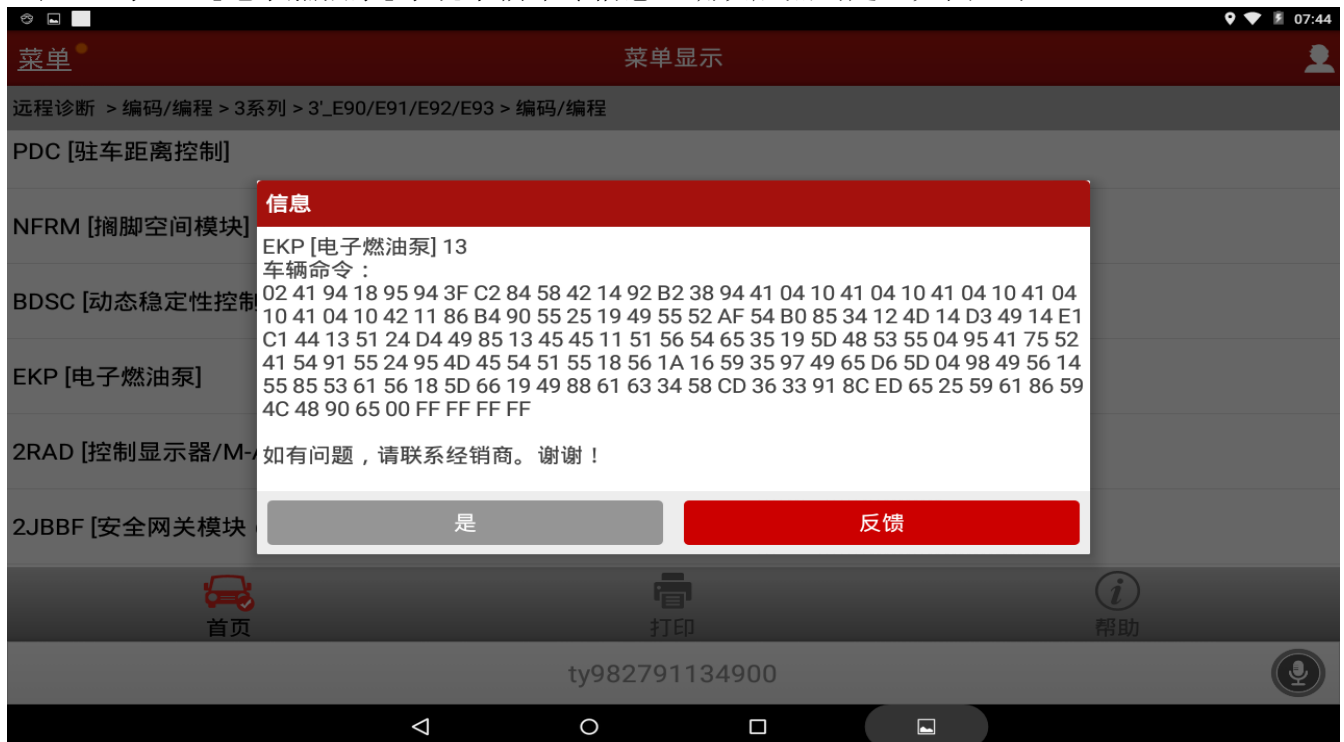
07:44

菜单

菜单显示

远程诊断 > 编码/编程 > 3系列 > 3'_E90/E91/E92/E93 > 编码/编程

PDC [驻车距离控制]

NFRM [搁脚空间模块]

BDSC [动态稳定性控制

EKP [电子燃油泵]

2RAD [控制显示器/M-

2JBBF [安全网关模块

信息

EKP [电子燃油泵] 13
车辆命令：
02 41 94 18 95 94 3F C2 84 58 42 14 92 B2 38 94 41 04 10 41 04 10 41 04 10 41 04 10 41 04 10 42 11 86 B4 90 55 25 19 49 55 52 AF 54 B0 85 34 12 4D 14 D3 49 14 E1 C1 44 13 51 24 D4 49 85 13 45 45 11 51 56 54 65 35 19 5D 48 53 55 04 95 41 75 52 41 54 91 55 24 95 4D 45 54 51 55 18 56 1A 16 59 35 97 49 65 D6 5D 04 98 49 56 14 55 85 53 61 56 18 5D 66 19 49 88 61 63 34 58 CD 36 33 91 8C ED 65 25 59 61 86 59 4C 48 90 65 00 FF FF FF FF

如有问题，请联系经销商。谢谢！

是

反馈

首页

打印

帮助

ty982791134900